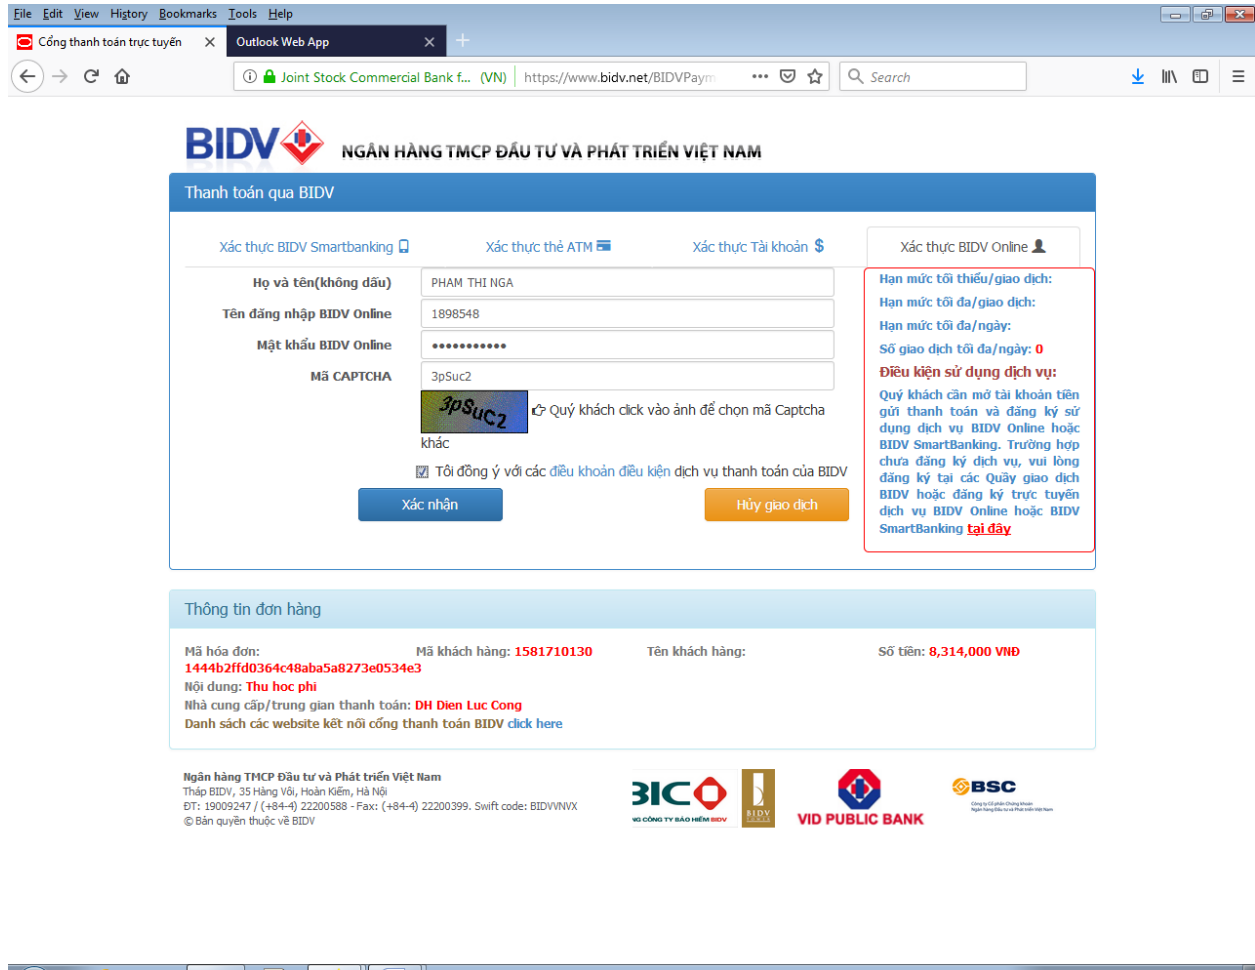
File Edit View History Bookmarks Tools Help

Cổng thanh toán trực tuyến ✕ Outlook Web App ✕ +

Joint Stock Commercial Bank f... (VN) https://www.bidv.net/BIDVPaym ••• Search

BIDV NGÂN HÀNG TMCP ĐẦU TƯ VÀ PHÁT TRIỂN VIỆT NAM

Thanh toán qua BIDV

Xác thực BIDV Smartbanking Xác thực thẻ ATM Xác thực Tài khoản $ Xác thực BIDV Online

Họ và tên(không dấu) PHAM THI NGA
Tên đăng nhập BIDV Online 1898548
Mật khẩu BIDV Online ••••••••••••
Mã CAPTCHA 3pSuc2

3pSuc2 Quý khách click vào ảnh để chọn mã Captcha khác

Tôi đồng ý với các điều khoản điều kiện dịch vụ thanh toán của BIDV

Xác nhận Hủy giao dịch

Hạn mức tối thiểu/giao dịch:
Hạn mức tối đa/giao dịch:
Hạn mức tối đa/ngày:
Số giao dịch tối đa/ngày: 0
Điều kiện sử dụng dịch vụ:
Quý khách cần mở tài khoản tiền gửi thanh toán và đăng ký sử dụng dịch vụ BIDV Online hoặc BIDV SmartBanking. Trường hợp chưa đăng ký dịch vụ, vui lòng đăng ký tại các Quầy giao dịch BIDV hoặc đăng ký trực tuyến dịch vụ BIDV Online hoặc BIDV SmartBanking tại đây

Thông tin đơn hàng

Mã hóa đơn: 1444b2ffd0364c48aba5a8273e0534e3
Mã khách hàng: 1581710130
Tên khách hàng:
Số tiền: 8,314,000 VNĐ
Nội dung: Thu hoc phi
Nhà cung cấp/trung gian thanh toán: DH Dien Luc Cong
Danh sách các website kết nối cổng thanh toán BIDV click here

Ngân hàng TMCP Đầu tư và Phát triển Việt Nam
Tháp BIDV, 35 Hàng Vôi, Hoàn Kiếm, Hà Nội
ĐT: 19009247 / (+84-4) 22200588 - Fax: (+84-4) 22200399. Swift code: BIDVVNVX
© Bản quyền thuộc về BIDV

BIC NG CÔNG TY BẢO HIỂM BIDV
BIDV
VID PUBLIC BANK
BSC